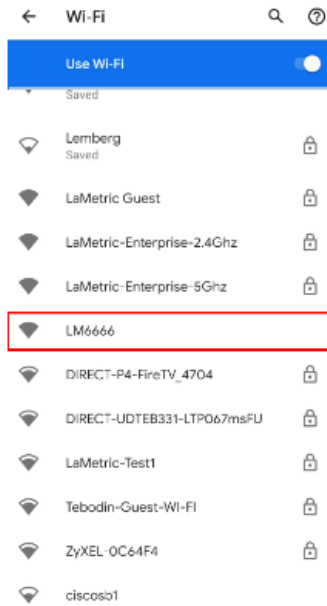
Wi-Fi

Use Wi-Fi

Saved

Lemberg
Saved

LaMetric Guest

LaMetric-Enterprise-2.4Ghz

LaMetric-Enterprise-5Ghz

LM6666

DIRECT-P4-FireTV_4704

DIRECT-UDTEB331-LTP067msFU

LaMetric-Test1

Tebodin-Guest-WI-FI

ZyXEL-0C64F4

ciscosb1